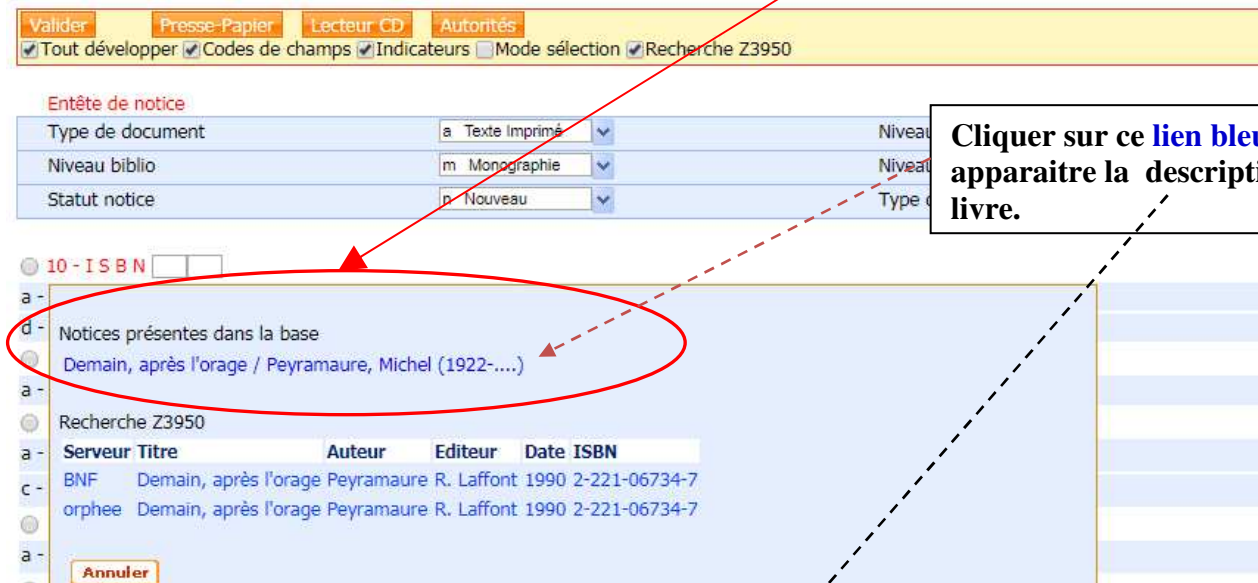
Valider Presse-Papier Lecteur CD Autorités
Tout développer Codes de champs Indicateurs Mode sélection Recherche Z3950

Entête de notice

| Type de document | a Texte Imprimé | Niveau |
|---|---|---|
| Niveau biblio | m Monographie | Niveau |
| Statut notice | n Nouveau | Type |

Cliquer sur ce lien bleu apparaitre la descripti livre.

10 - I S B N
a -
d -
Notices présentes dans la base
Demain, après l'orage / Peyramaure, Michel (1922-....)
a -
Recherche Z3950

| Serveur | Titre | Auteur | Editeur | Date | ISBN |
|---|---|---|---|---|---|
| BNF | Demain, après l'orage | Peyramaure | R. Laffont | 1990 | 2-221-06734-7 |
| orphee | Demain, après l'orage | Peyramaure | R. Laffont | 1990 | 2-221-06734-7 |

a -
c -
a -
Annuler